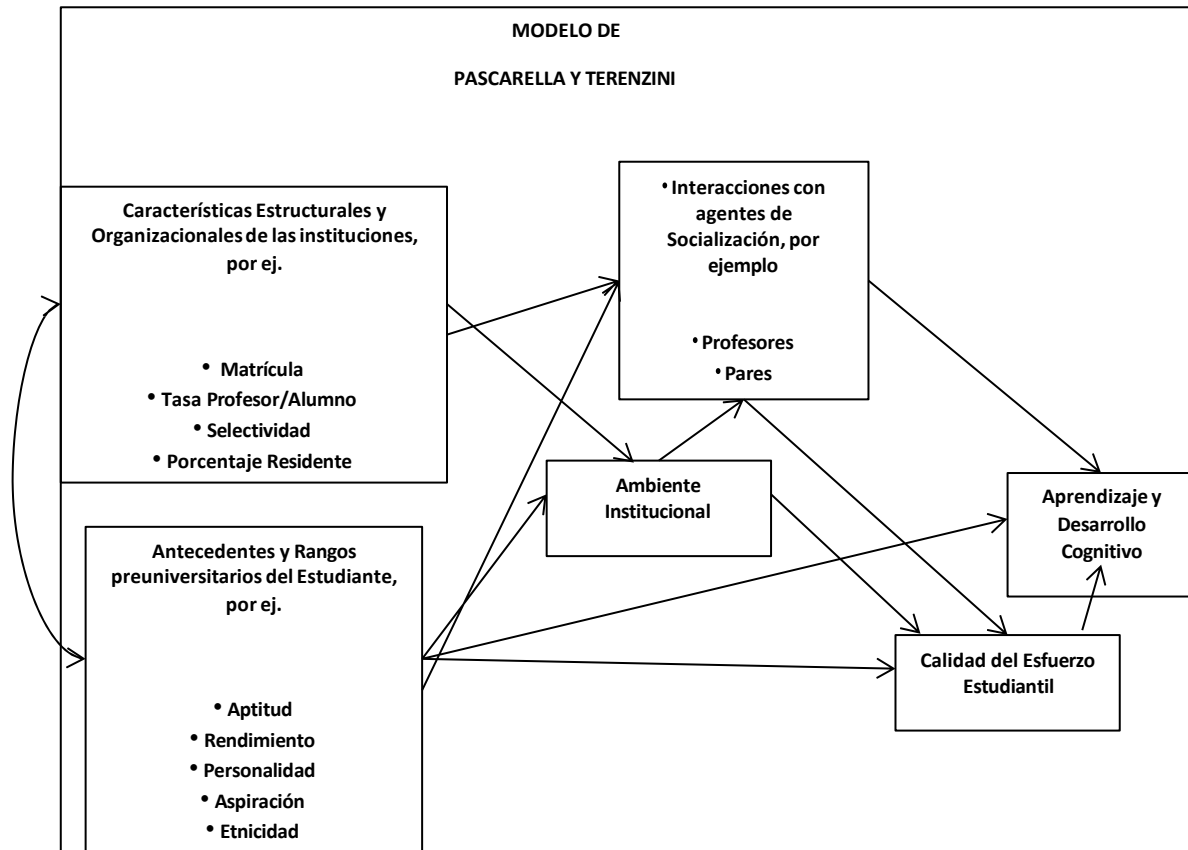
MODELO DE

PASCARELLA Y TERENZINI

Características Estructurales y Organizacionales de las instituciones, por ej.

• Matrícula
• Tasa Profesor/Alumno
• Selectividad
• Porcentaje Residente

• Interacciones con agentes de Socialización, por ejemplo

• Profesores
• Pares

Ambiente Institucional

Aprendizaje y Desarrollo Cognitivo

Antecedentes y Rangos preuniversitarios del Estudiante, por ej.

• Aptitud
• Rendimiento
• Personalidad
• Aspiración
• Etnicidad

Calidad del Esfuerzo Estudiantil